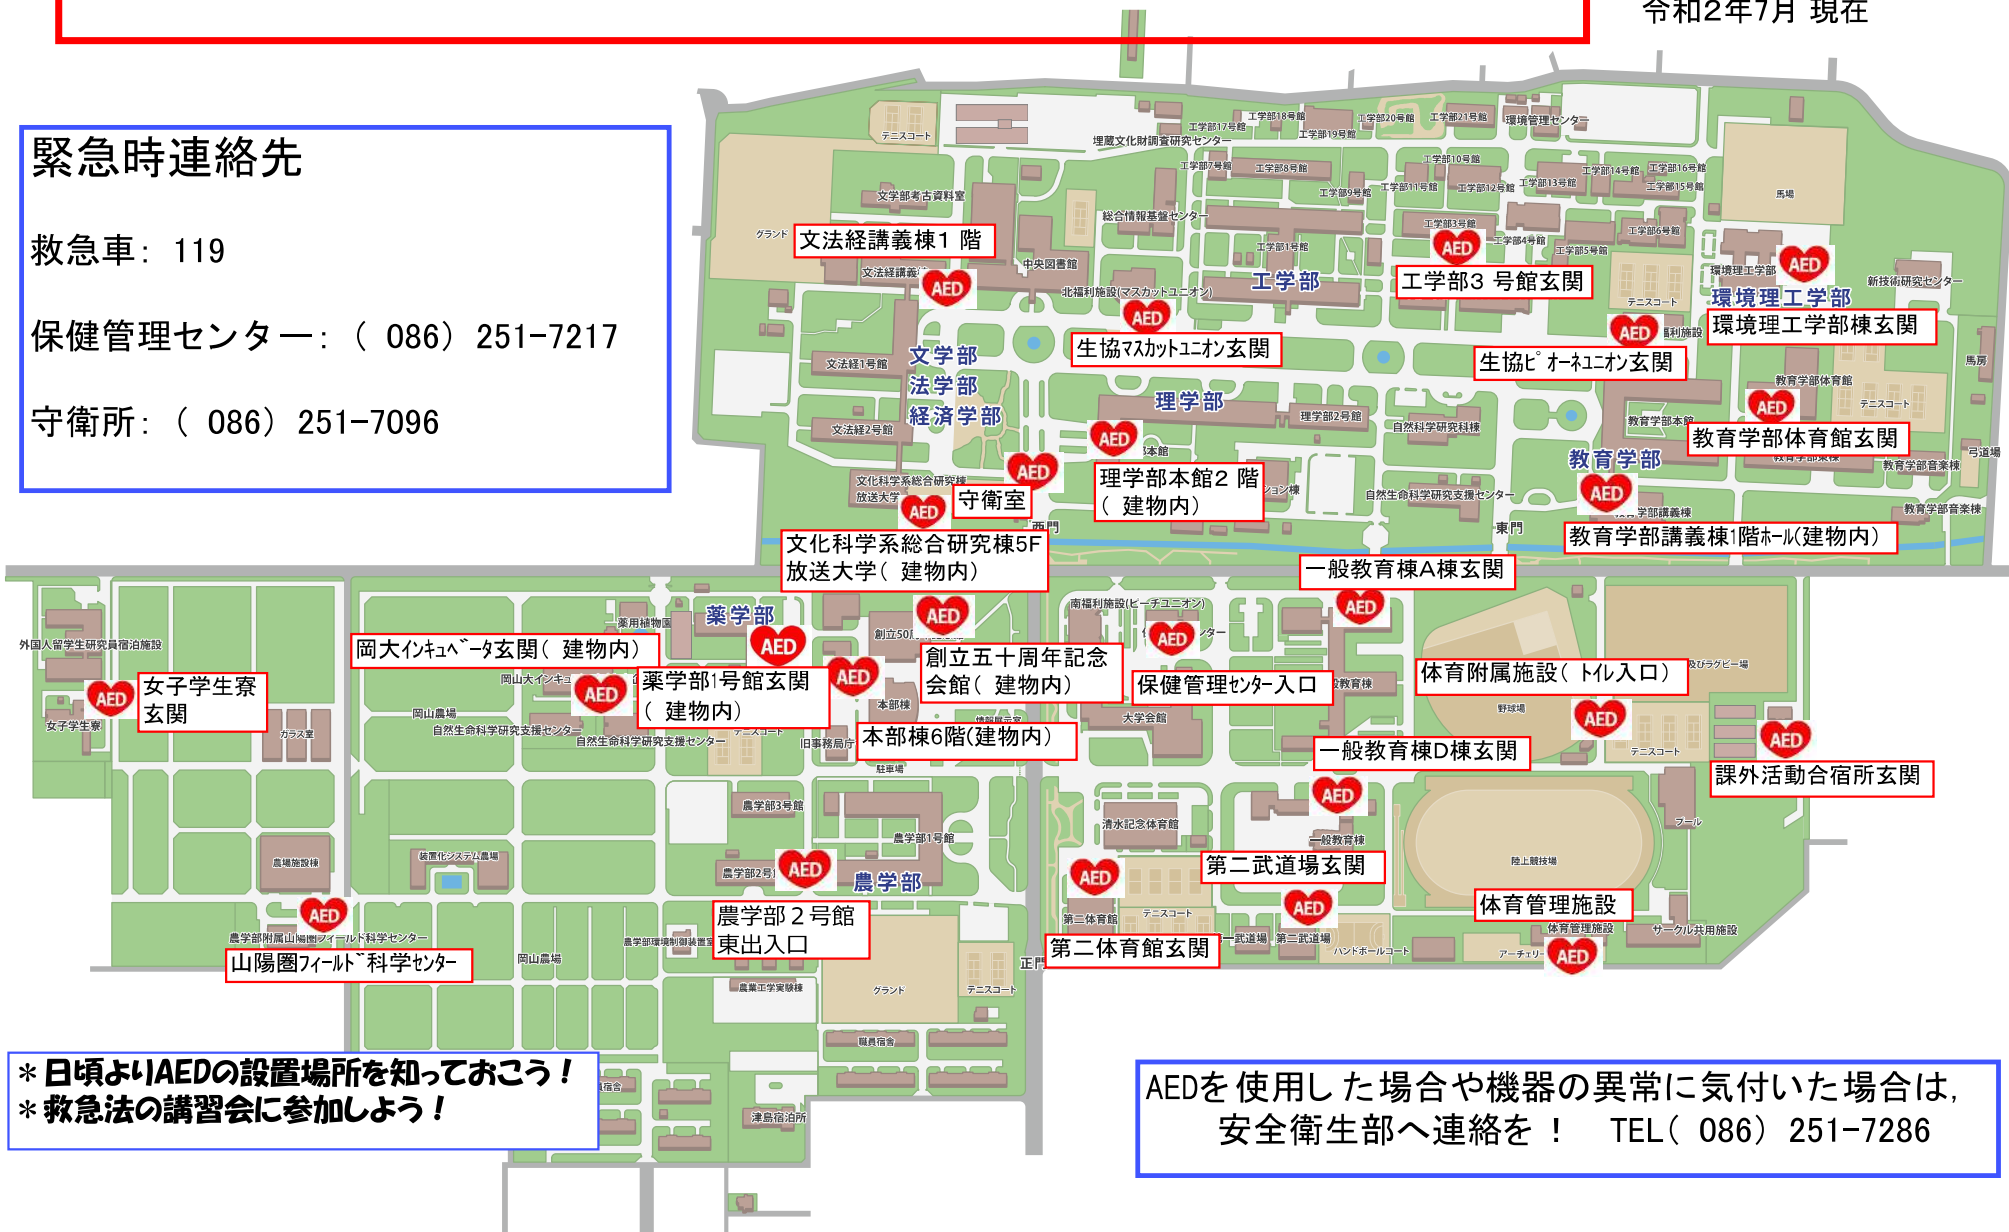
令和2年7月 現在

緊急時連絡先

救急車： 119

保健管理センター：（ 086）251-7217

守衛所：（ 086）251-7096

文法経講義棟1 階
工学部3 号館玄関
環境理工学部棟玄関
生協ﾏｽｶｯﾄﾕﾆｵﾝ玄関
生協ﾋﾟｵｰﾈﾕﾆｵﾝ玄関
教育学部体育館玄関
理学部本館2 階（ 建物内）
守衛室
教育学部講義棟1階ﾎｰﾙ(建物内)
文化科学系総合研究棟5F 放送大学（ 建物内）
一般教育棟A棟玄関
岡大ｲﾝｷｭﾍﾞｰﾀ玄関（ 建物内）
女子学生寮 玄関
薬学部1号館玄関（ 建物内）
創立五十周年記念会館（ 建物内）
保健管理ｾﾝﾀｰ入口
体育附属施設（ ﾄｲﾚ入口）
本部棟6階(建物内)
一般教育棟D棟玄関
課外活動合宿所玄関
第二武道場玄関
体育管理施設
農学部２号館 東出入口
第二体育館玄関
山陽圏ﾌｨｰﾙﾄﾞ科学ｾﾝﾀｰ

文学部
法学部
経済学部
工学部
環境理工学部
理学部
教育学部
薬学部
農学部

AED

＊日頃よりAEDの設置場所を知っておこう！
＊救急法の講習会に参加しよう！

AEDを使用した場合や機器の異常に気付いた場合は，
安全衛生部へ連絡を！ TEL（ 086）251-7286